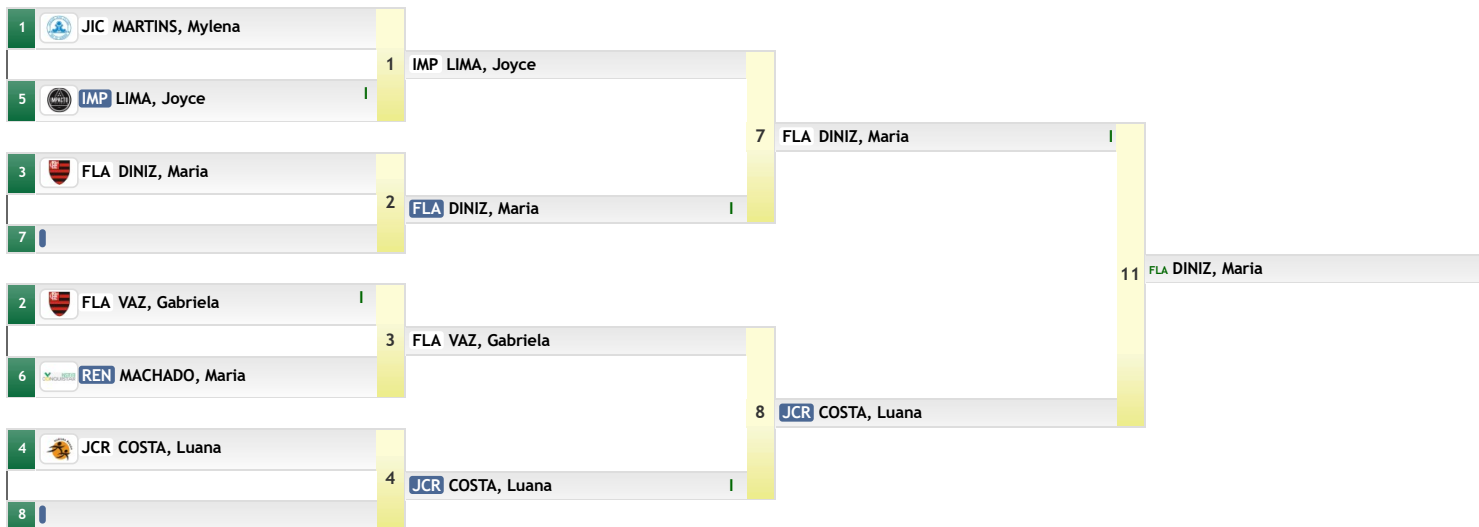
1 JIC MARTINS, Mylena
5 IMP LIMA, Joyce I
1 IMP LIMA, Joyce
3 FLA DINIZ, Maria
7
2 FLA DINIZ, Maria I
7 FLA DINIZ, Maria I
2 FLA VAZ, Gabriela I
6 REN MACHADO, Maria
3 FLA VAZ, Gabriela
4 JCR COSTA, Luana
8
4 JCR COSTA, Luana I
8 JCR COSTA, Luana
11 FLA DINIZ, Maria